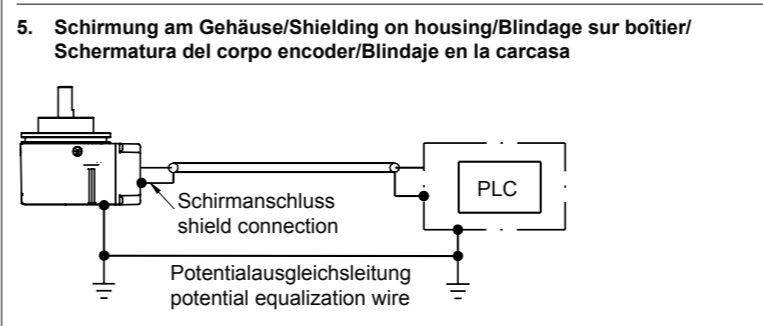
5. Schirmung am Gehäuse/Shielding on housing/Blindage sur boîtier/ Schermatura del corpo encoder/Blindaje en la carcasa

Schirmanschluss
shield connection

PLC

Potentialausgleichsleitung
potential equalization wire